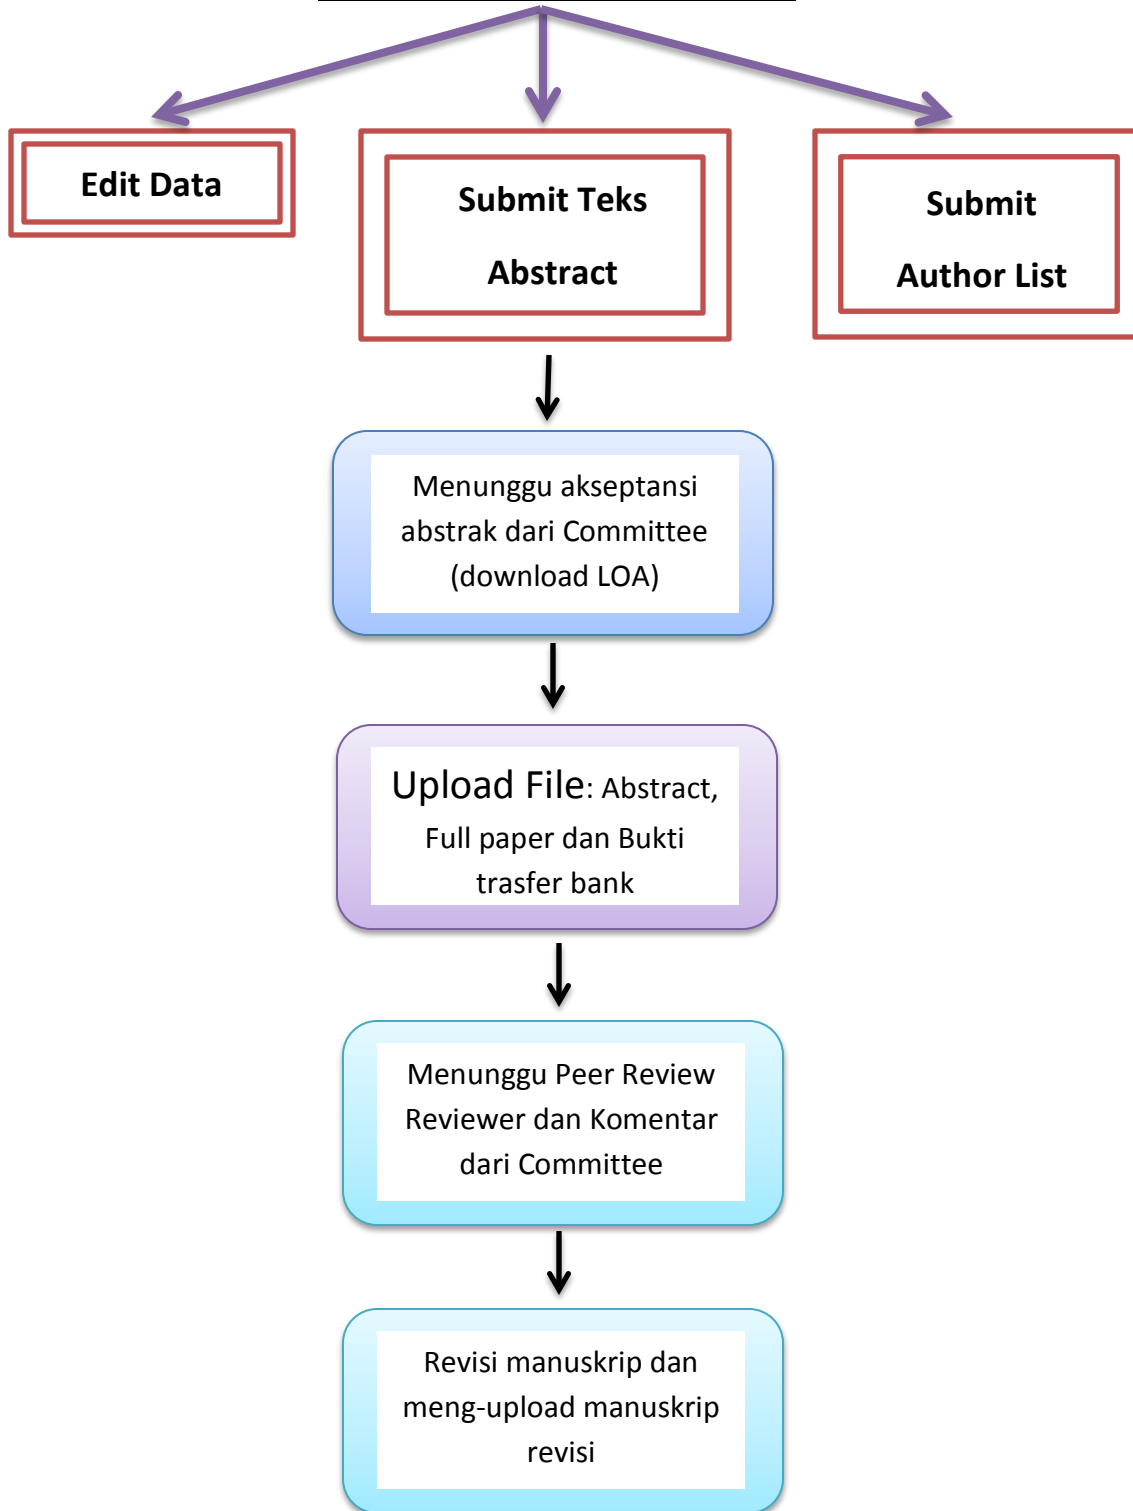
Edit Data

Submit Teks Abstract

Submit Author List

Menunggu akseptansi abstrak dari Committee (download LOA)

Upload File: Abstract, Full paper dan Bukti trasfer bank

Menunggu Peer Review Reviewer dan Komentar dari Committee

Revisi manuskrip dan meng-upload manuskrip revisi